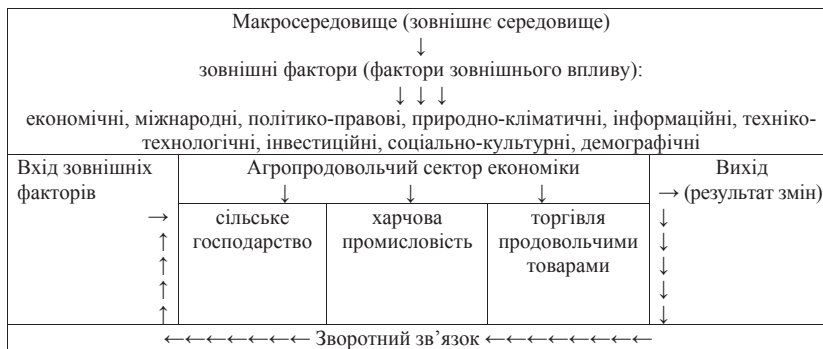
Макросередовище (зовнішнє середовище)
↓
зовнішні фактори (фактори зовнішнього впливу):
↓ ↓ ↓
економічні, міжнародні, політико-правові, природно-кліматичні, інформаційні, техніко-технологічні, інвестиційні, соціально-культурні, демографічні

| Вхід зовнішніх факторів | Агропродовольчий сектор економіки ↓ ↓ ↓ | | | Вихід → (результат змін) |
|---|---|---|---|---|
| → ↑ ↑ ↑ ↑ | сільське господарство | харчова промисловість | торгівля продовольчими товарами | ↓ ↓ ↓ ↓ ↓ |

←←←←←←← Зворотний зв'язок ←←←←←←←←←